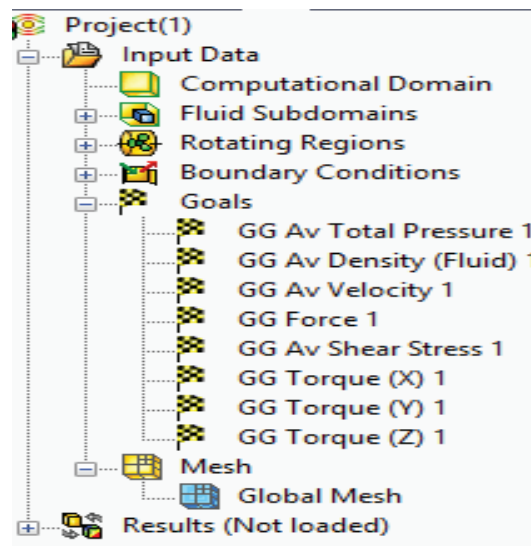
Project(1)
Input Data
Computational Domain
Fluid Subdomains
Rotating Regions
Boundary Conditions
Goals
GG Av Total Pressure 1
GG Av Density (Fluid) 1
GG Av Velocity 1
GG Force 1
GG Av Shear Stress 1
GG Torque (X) 1
GG Torque (Y) 1
GG Torque (Z) 1
Mesh
Global Mesh
Results (Not loaded)